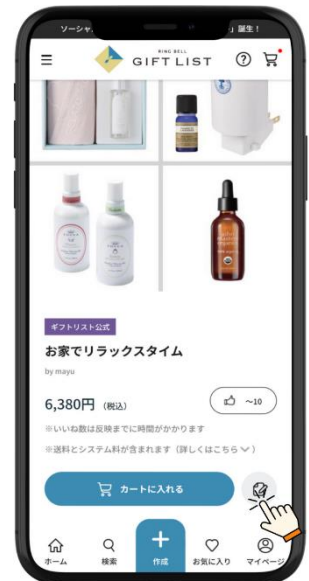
ソーシャ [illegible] 誕生！

RING BELL GIFT LIST

ギフトリスト公式

お家でリラックスタイム

by mayu

6,380円（税込）

~10

※いいね数は反映までに時間がかかります

※送料とシステム料が含まれます（詳しくはこちら）

カートに入れる

ホーム
検索
作成
お気に入り
マイページ